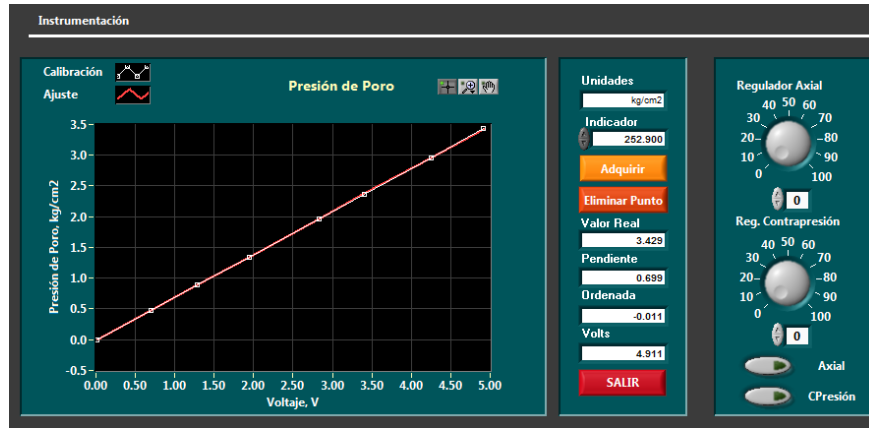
Instrumentación

Calibración
Ajuste

Presión de Poro

3.5
3.0
2.5
2.0
1.5
1.0
0.5
0.0
-0.5

Presión de Poro, kg/cm2

0.00 0.50 1.00 1.50 2.00 2.50 3.00 3.50 4.00 4.50 5.00
Voltaje, V

Unidades
kg/cm2
Indicador
252.900
Adquirir
Eliminar Punto
Valor Real
3.429
Pendiente
0.699
Ordenada
-0.011
Volts
4.911
SALIR

Regulador Axial
40 50 60
30 70
20 80
10 90
0 100
0
Reg. Contrapresión
40 50 60
30 70
20 80
10 90
0 100
0
Axial
CPresión